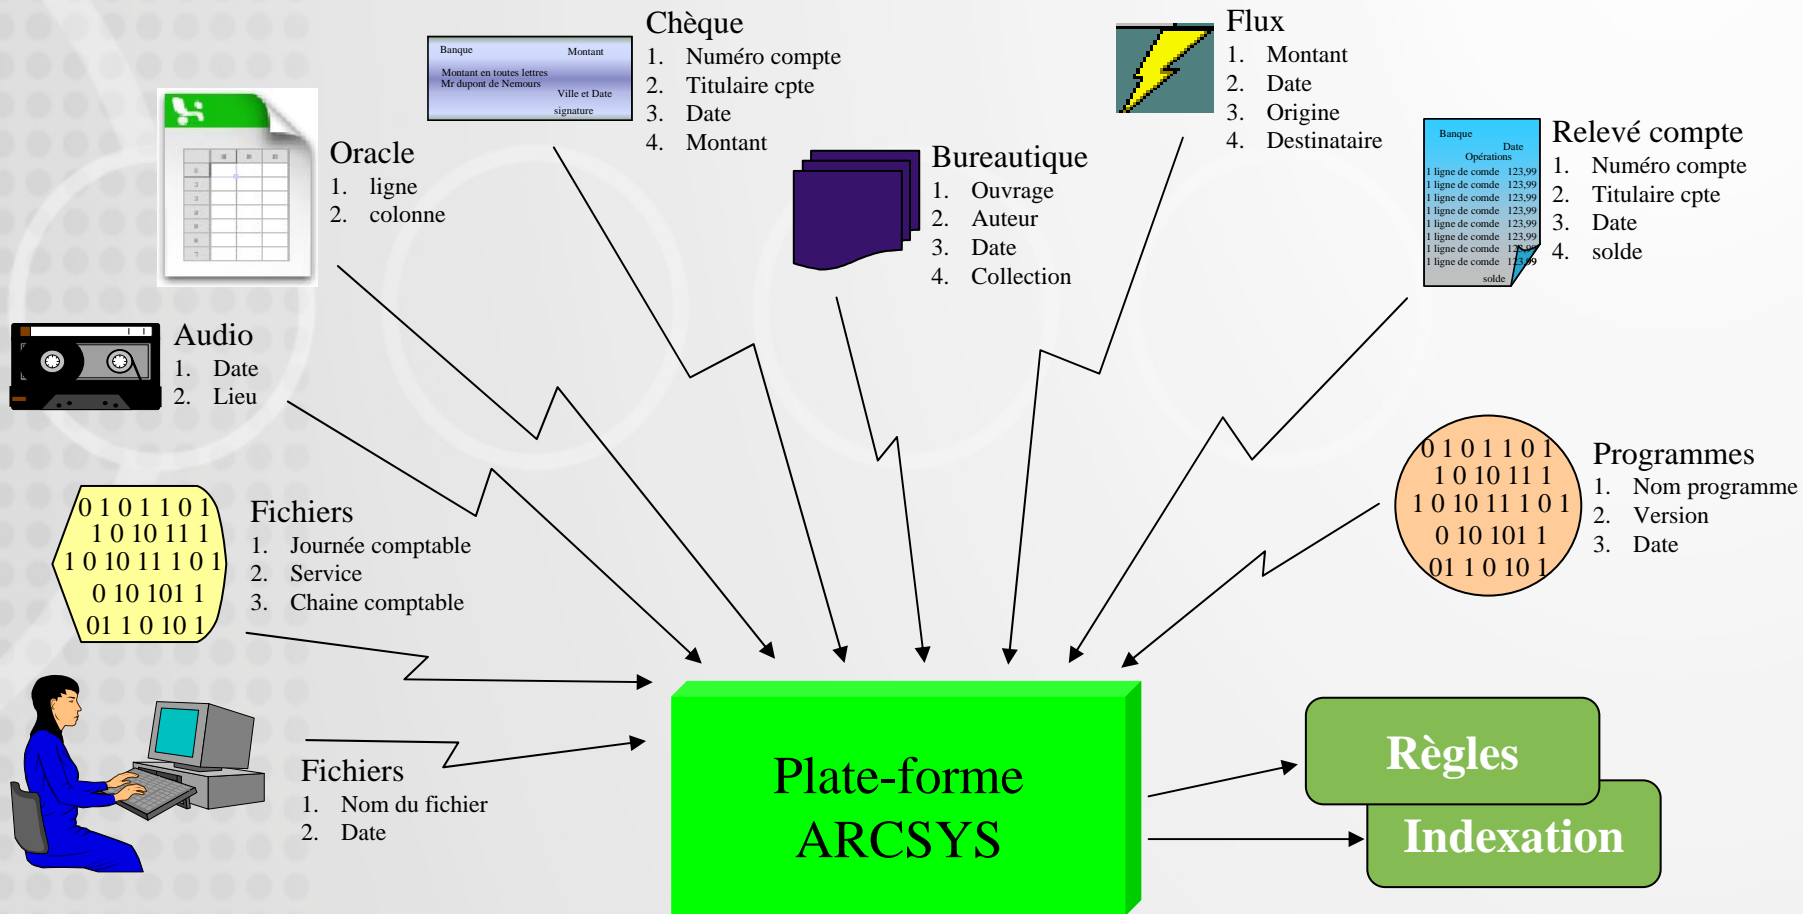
Banque
Montant
Montant en toutes lettres
Mr dupont de Nemours
Ville et Date
signature

Chèque
1. Numéro compte
2. Titulaire cpte
3. Date
4. Montant

Flux
1. Montant
2. Date
3. Origine
4. Destinataire

Oracle
1. ligne
2. colonne

Bureautique
1. Ouvrage
2. Auteur
3. Date
4. Collection

Banque
Date
Opérations
1 ligne de comde 123,99
1 ligne de comde 123,99
1 ligne de comde 123,99
1 ligne de comde 123,99
1 ligne de comde 123,99
1 ligne de comde 123,99
1 ligne de comde 123,99
1 ligne de comde 123,99
solde

Relevé compte
1. Numéro compte
2. Titulaire cpte
3. Date
4. solde

Audio
1. Date
2. Lieu

0 1 0 1 1 0 1
1 0 10 11 1
1 0 10 11 1 0 1
0 10 101 1
01 1 0 10 1

Fichiers
1. Journée comptable
2. Service
3. Chaine comptable

0 1 0 1 1 0 1
1 0 10 11 1
1 0 10 11 1 0 1
0 10 101 1
01 1 0 10 1

Programmes
1. Nom programme
2. Version
3. Date

Fichiers
1. Nom du fichier
2. Date

Plate-forme
ARCSYS

Règles

Indexation